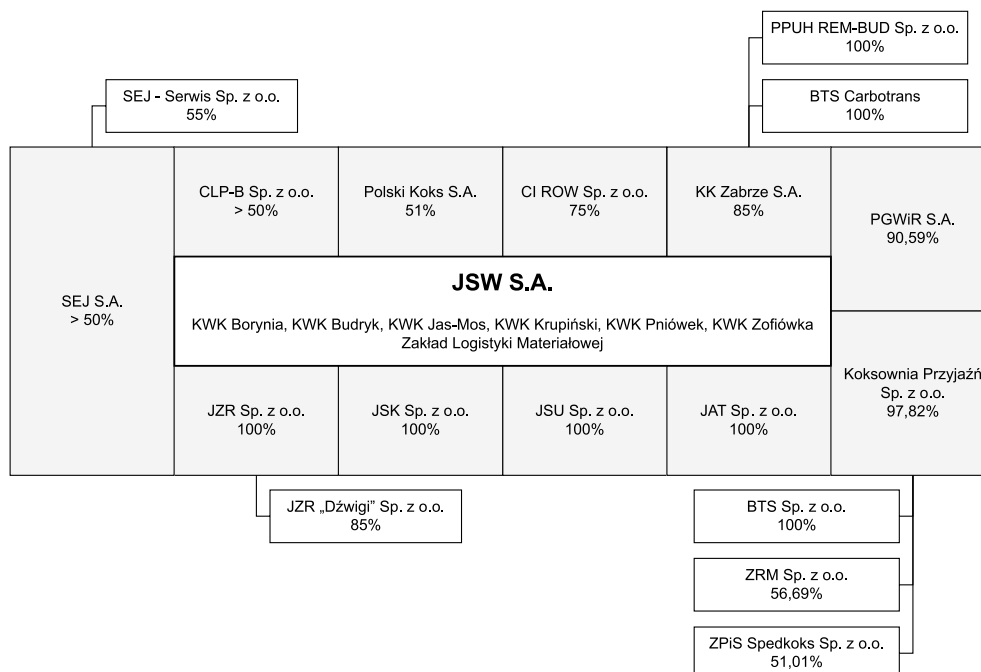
PPUH REM-BUD Sp. z o.o.
100%

BTS Carbotrans
100%

SEJ - Serwis Sp. z o.o.
55%

SEJ S.A.
> 50%

CLP-B Sp. z o.o.
> 50%

Polski Koks S.A.
51%

CI ROW Sp. z o.o.
75%

KK Zabrze S.A.
85%

PGWiR S.A.
90,59%

JSW S.A.

KWK Borynia, KWK Budryk, KWK Jas-Mos, KWK Krupiński, KWK Pniówek, KWK Zofiówka
Zakład Logistyki Materiałowej

Koksownia Przyjaźń
Sp. z o.o.
97,82%

JZR Sp. z o.o.
100%

JSK Sp. z o.o.
100%

JSU Sp. z o.o.
100%

JAT Sp. z o.o.
100%

JZR „Dźwigi" Sp. z o.o.
85%

BTS Sp. z o.o.
100%

ZRM Sp. z o.o.
56,69%

ZPiS Spedkoks Sp. z o.o.
51,01%